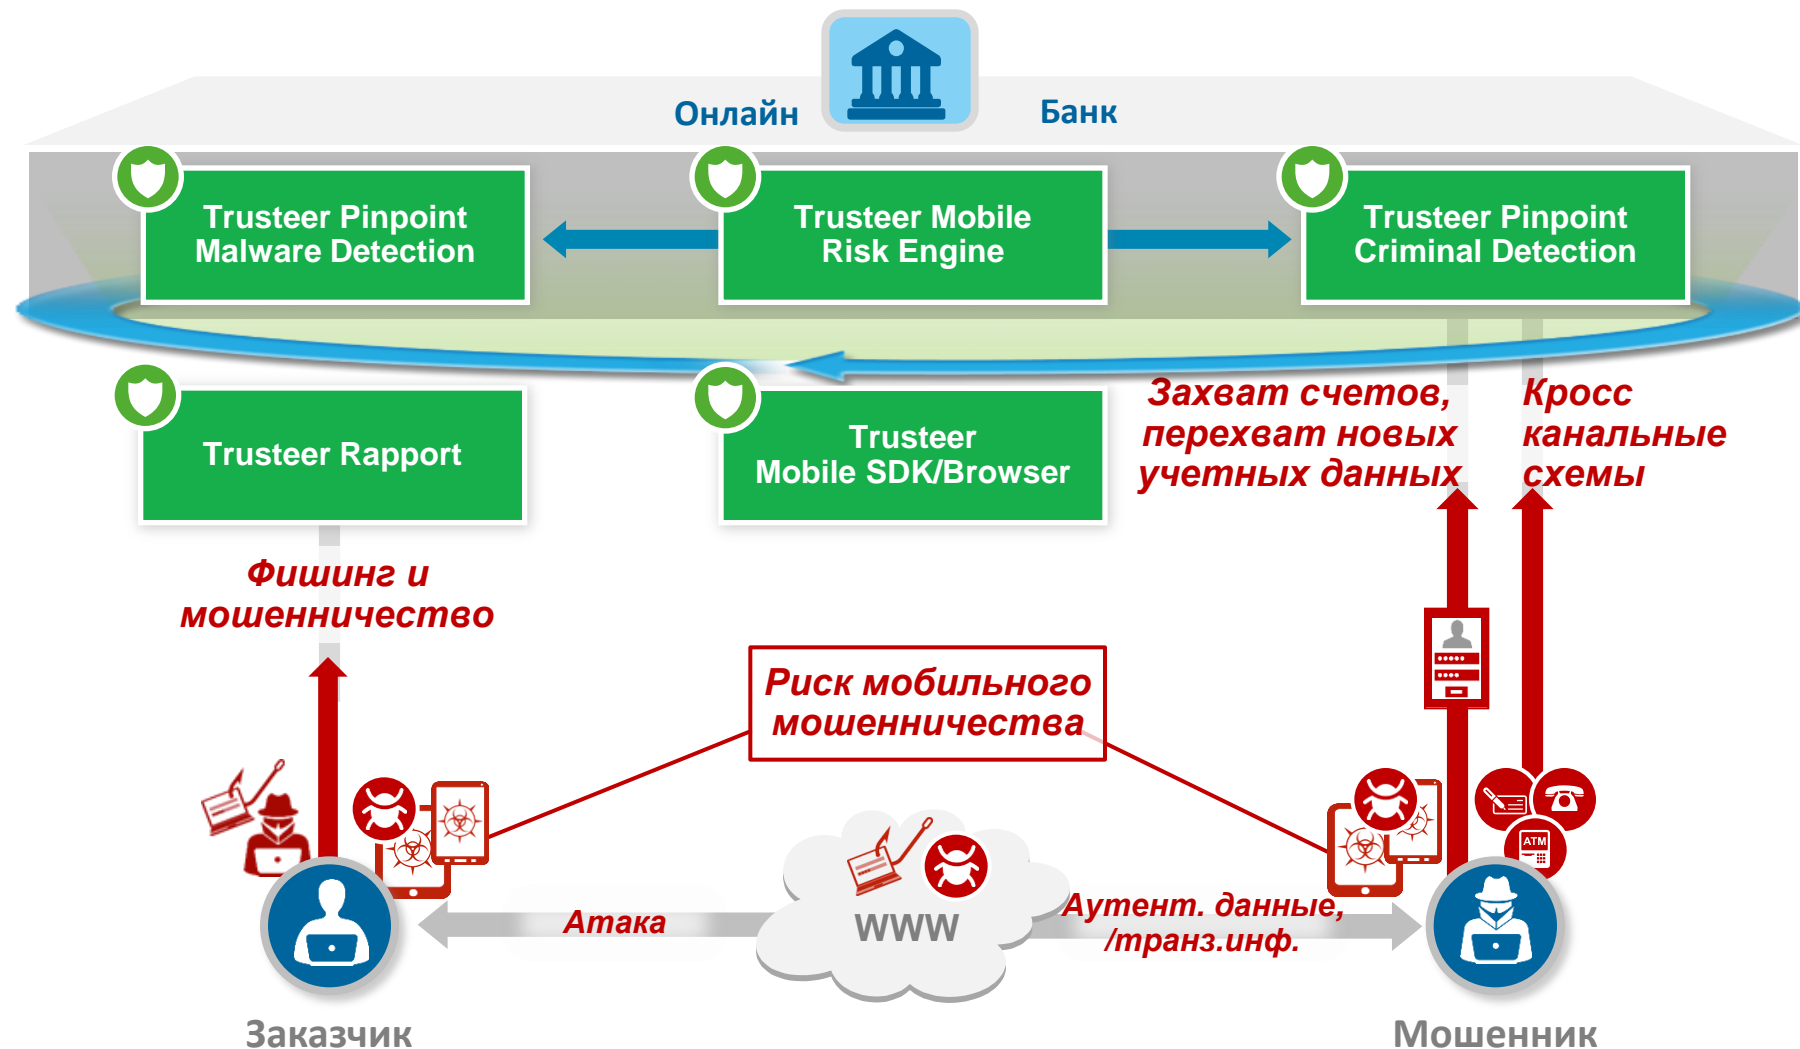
Онлайн Банк

Trusteer Pinpoint Malware Detection

Trusteer Mobile Risk Engine

Trusteer Pinpoint Criminal Detection

Trusteer Rapport

Trusteer Mobile SDK/Browser

Захват счетов, перехват новых учетных данных

Кросс канальные схемы

Фишинг и мошенничество

Риск мобильного мошенничества

ATM

Атака

WWW

Аутент. данные, /транз.инф.

Заказчик

Мошенник